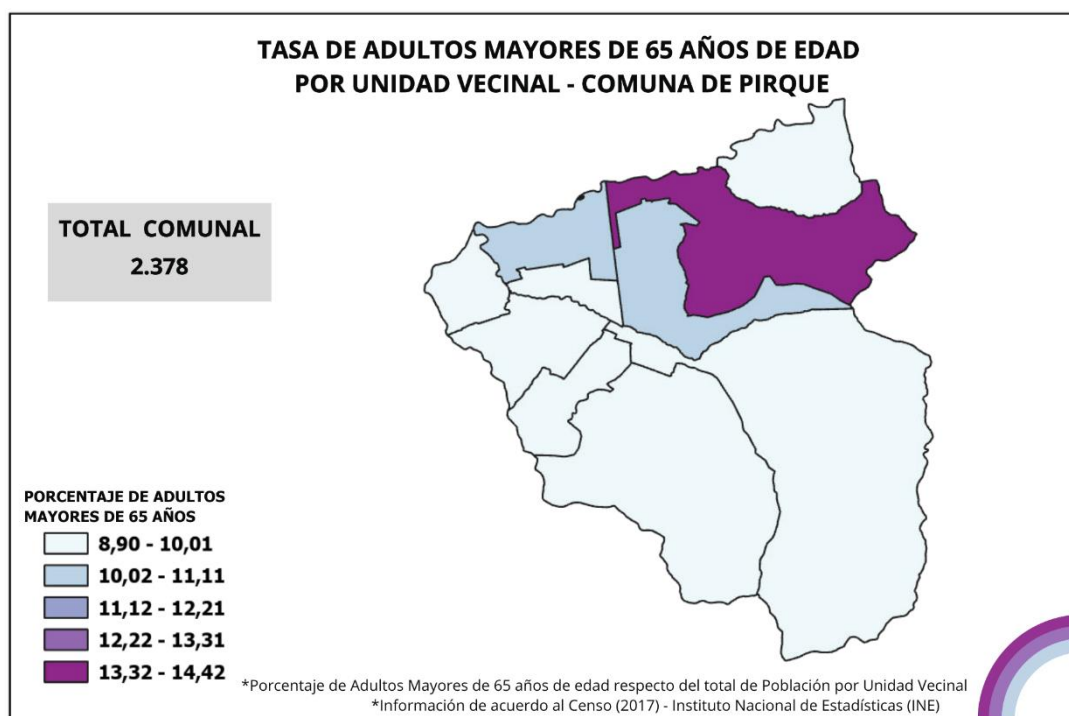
TASA DE ADULTOS MAYORES DE 65 AÑOS DE EDAD
POR UNIDAD VECINAL - COMUNA DE PIRQUE

TOTAL COMUNAL
2.378

PORCENTAJE DE ADULTOS MAYORES DE 65 AÑOS
8,90 - 10,01
10,02 - 11,11
11,12 - 12,21
12,22 - 13,31
13,32 - 14,42

*Porcentaje de Adultos Mayores de 65 años de edad respecto del total de Población por Unidad Vecinal
*Información de acuerdo al Censo (2017) - Instituto Nacional de Estadísticas (INE)